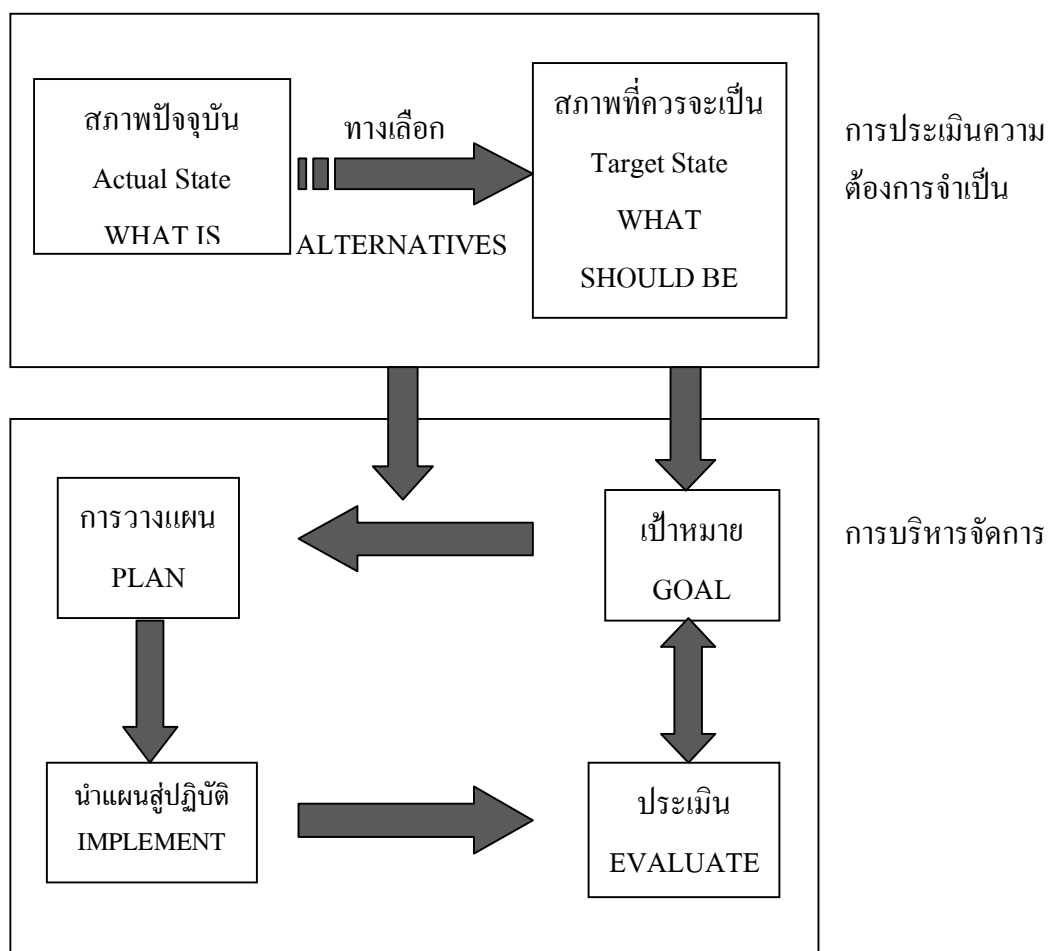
สภาพปัจจุบัน
Actual State
WHAT IS

ทางเลือก
ALTERNATIVES

สภาพที่ควรจะเป็น
Target State
WHAT
SHOULD BE

การประเมินความต้องการจำเป็น

การวางแผน
PLAN

เป้าหมาย
GOAL

การบริหารจัดการ

นำแผนสู่ปฏิบัติ
IMPLEMENT

ประเมิน
EVALUATE